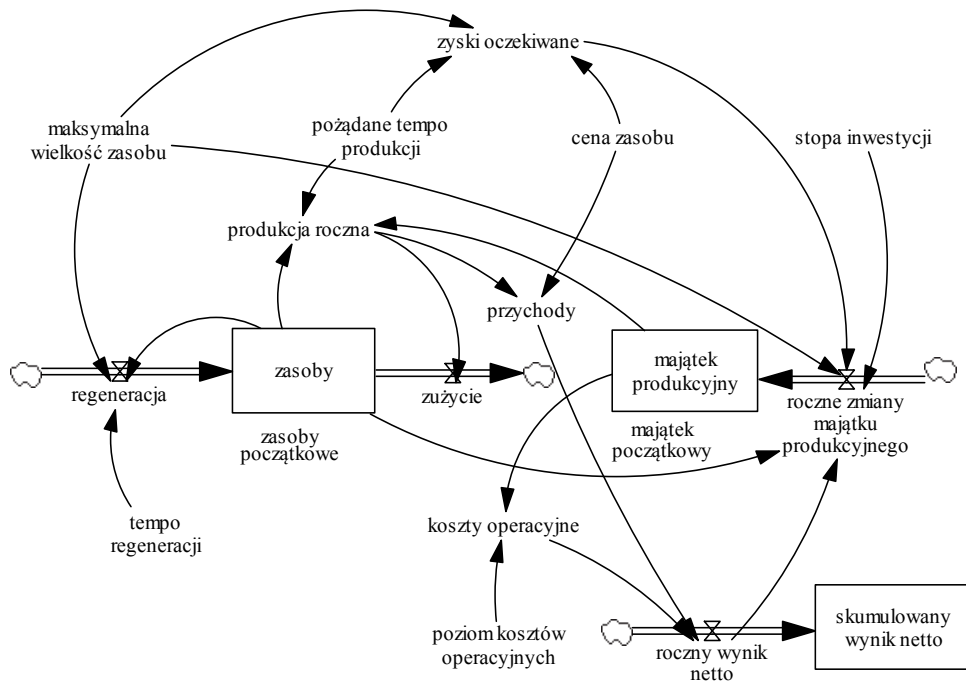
zyski oczekiwane

maksymalna wielkość zasobu

pożądane tempo produkcji

cena zasobu

stopa inwestycji

produkcja roczna

przychody

regeneracja

zasoby

zużycie

majątek produkcyjny

roczne zmiany majątku produkcyjnego

zasoby początkowe

majątek początkowy

tempo regeneracji

koszty operacyjne

poziom kosztów operacyjnych

roczny wynik netto

skumulowany wynik netto